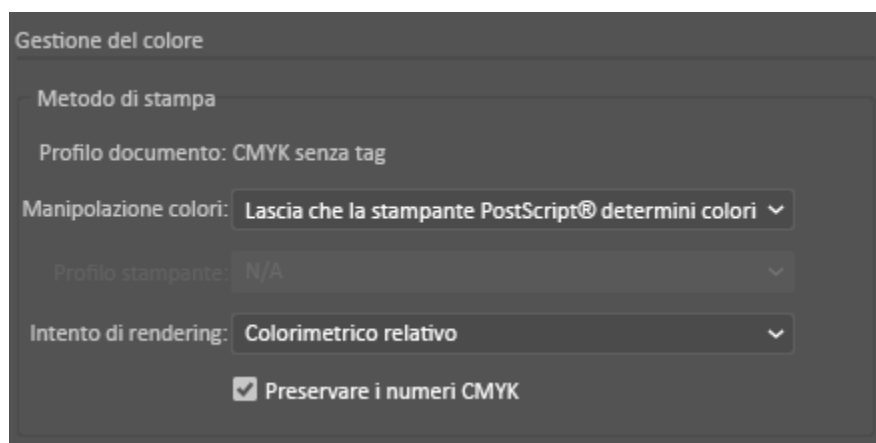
Gestione del colore

Metodo di stampa

Profilo documento: CMYK senza tag

Manipolazione colori: Lascia che la stampante PostScript® determini colori

Profilo stampante: N/A

Intento di rendering: Colorimetrico relativo

Preservare i numeri CMYK